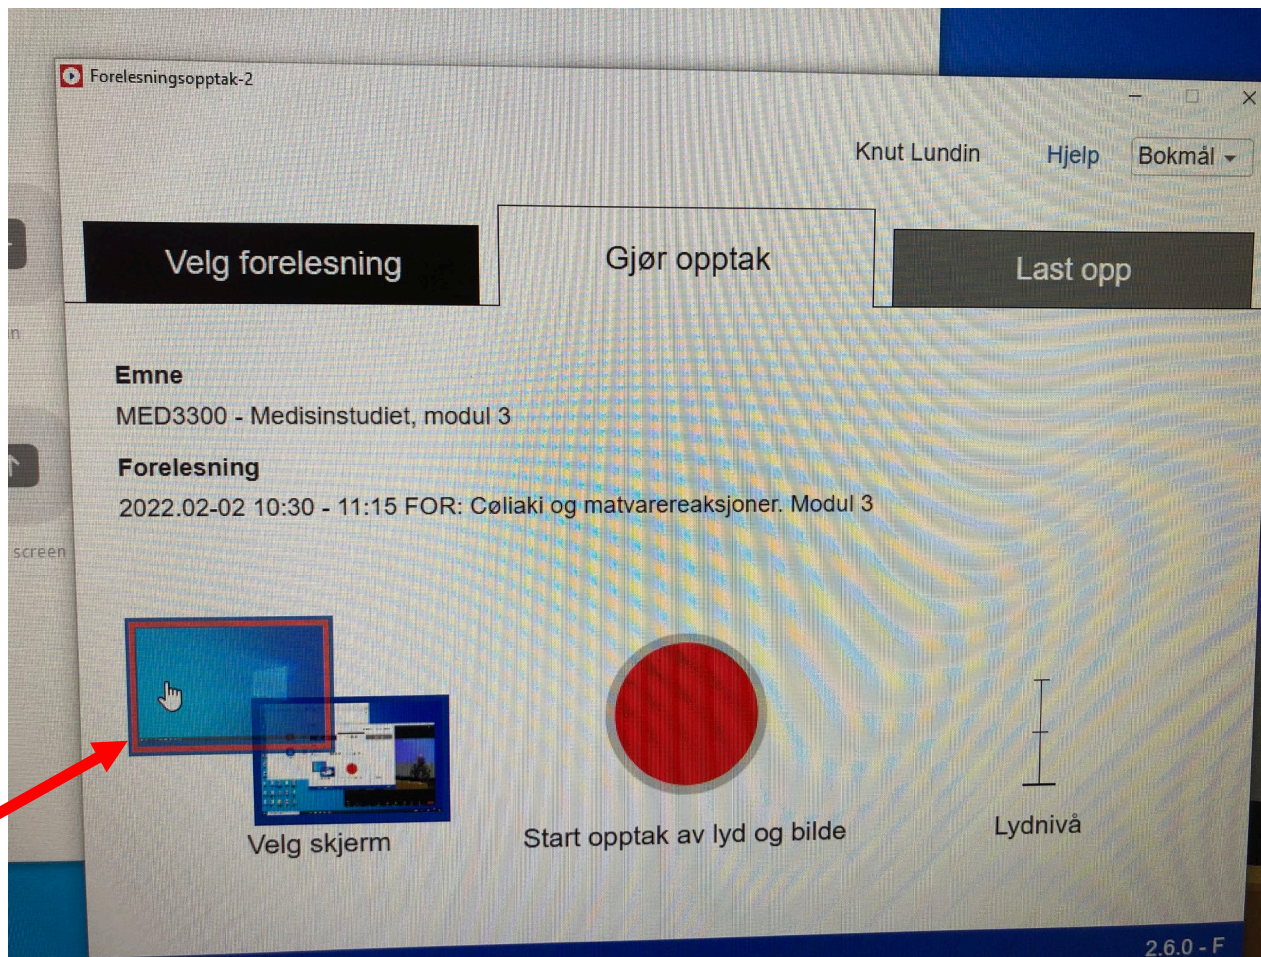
Forelesningsopptak-2

Knut Lundin Hjelp Bokmål

Velg forelesning

Gjør opptak

Last opp

Emne
MED3300 - Medisinstudiet, modul 3

Forelesning
2022.02-02 10:30 - 11:15 FOR: Cøliaki og matvarereaksjoner. Modul 3

n

screen

Velg skjerm

Start opptak av lyd og bilde

Lydnivå

2.6.0 - F